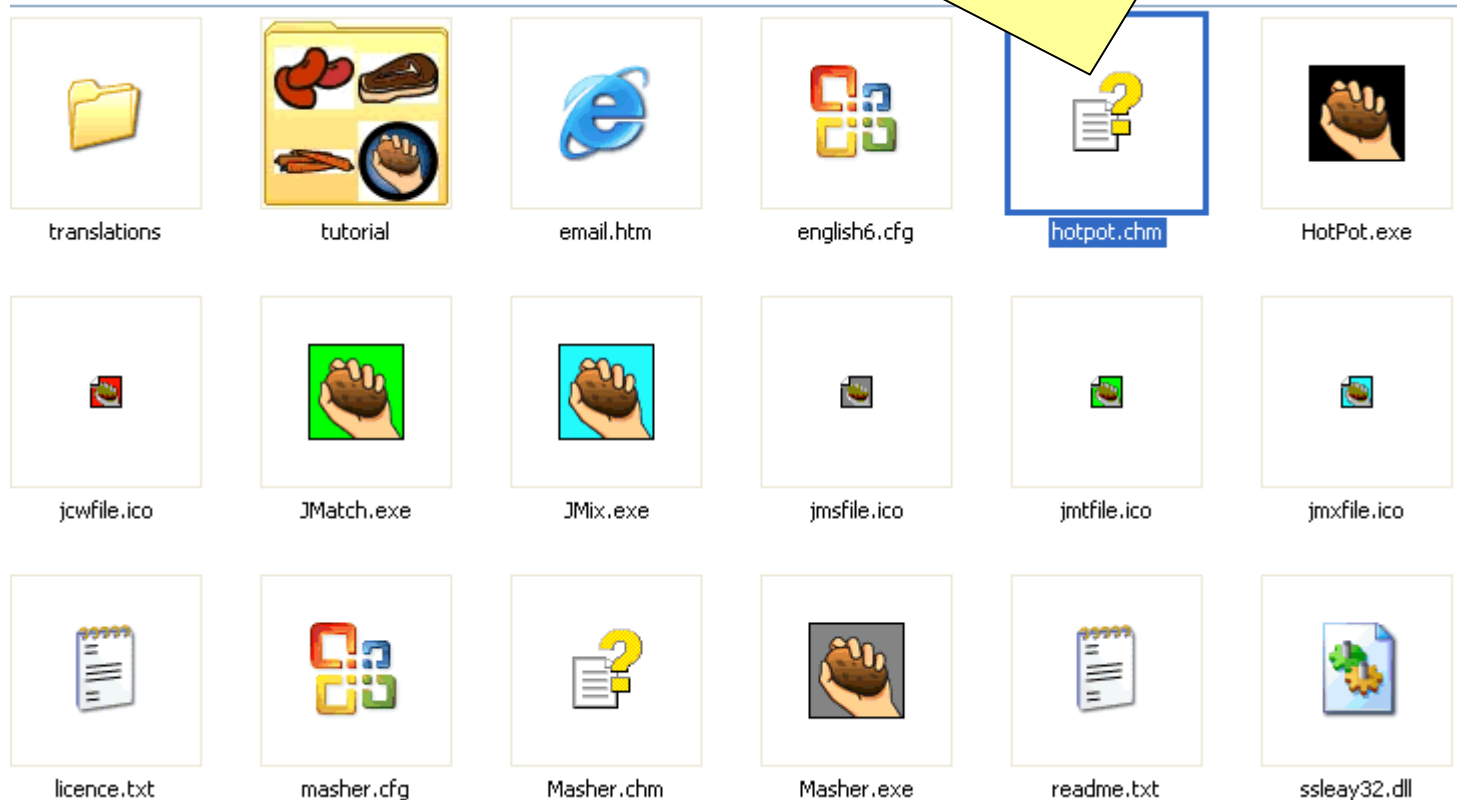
translations
tutorial
email.htm
english6.cfg
hotpot.chm
HotPot.exe

jcwfile.ico
JMatch.exe
JMix.exe
jmsfile.ico
jmtfile.ico
jmxfile.ico

licence.txt
masher.cfg
Masher.chm
Masher.exe
readme.txt
ssleay32.dll